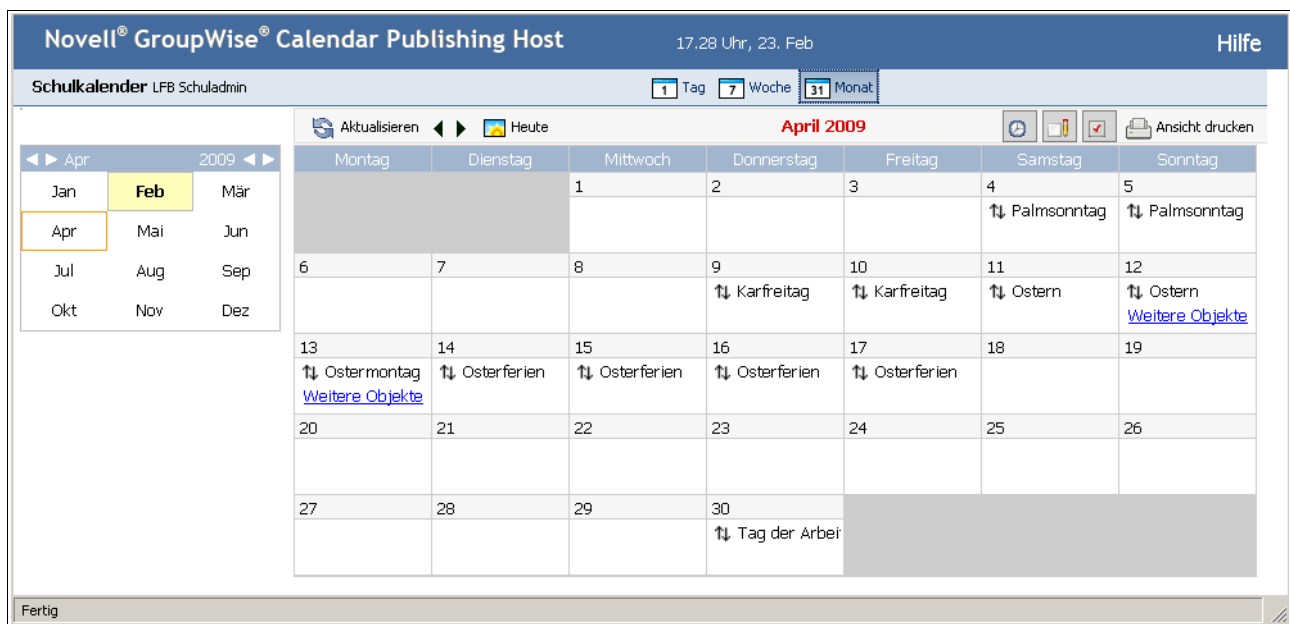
Novell® GroupWise® Calendar Publishing Host
17.28 Uhr, 23. Feb
Hilfe

Schulkalender LFB Schuladmin

1 Tag
7 Woche
31 Monat

Aktualisieren
Heute
April 2009
Ansicht drucken

Apr
2009

| Jan | Feb | Mär |
|---|---|---|
| Apr | Mai | Jun |
| Jul | Aug | Sep |
| Okt | Nov | Dez |

| Montag | Dienstag | Mittwoch | Donnerstag | Freitag | Samstag | Sonntag |
|---|---|---|---|---|---|---|
| | | 1 | 2 | 3 | 4 Palmsonntag | 5 Palmsonntag |
| 6 | 7 | 8 | 9 Karfreitag | 10 Karfreitag | 11 Ostern | 12 Ostern Weitere Objekte |
| 13 Ostermontag Weitere Objekte | 14 Osterferien | 15 Osterferien | 16 Osterferien | 17 Osterferien | 18 | 19 |
| 20 | 21 | 22 | 23 | 24 | 25 | 26 |
| 27 | 28 | 29 | 30 Tag der Arbei | | | |

Fertig